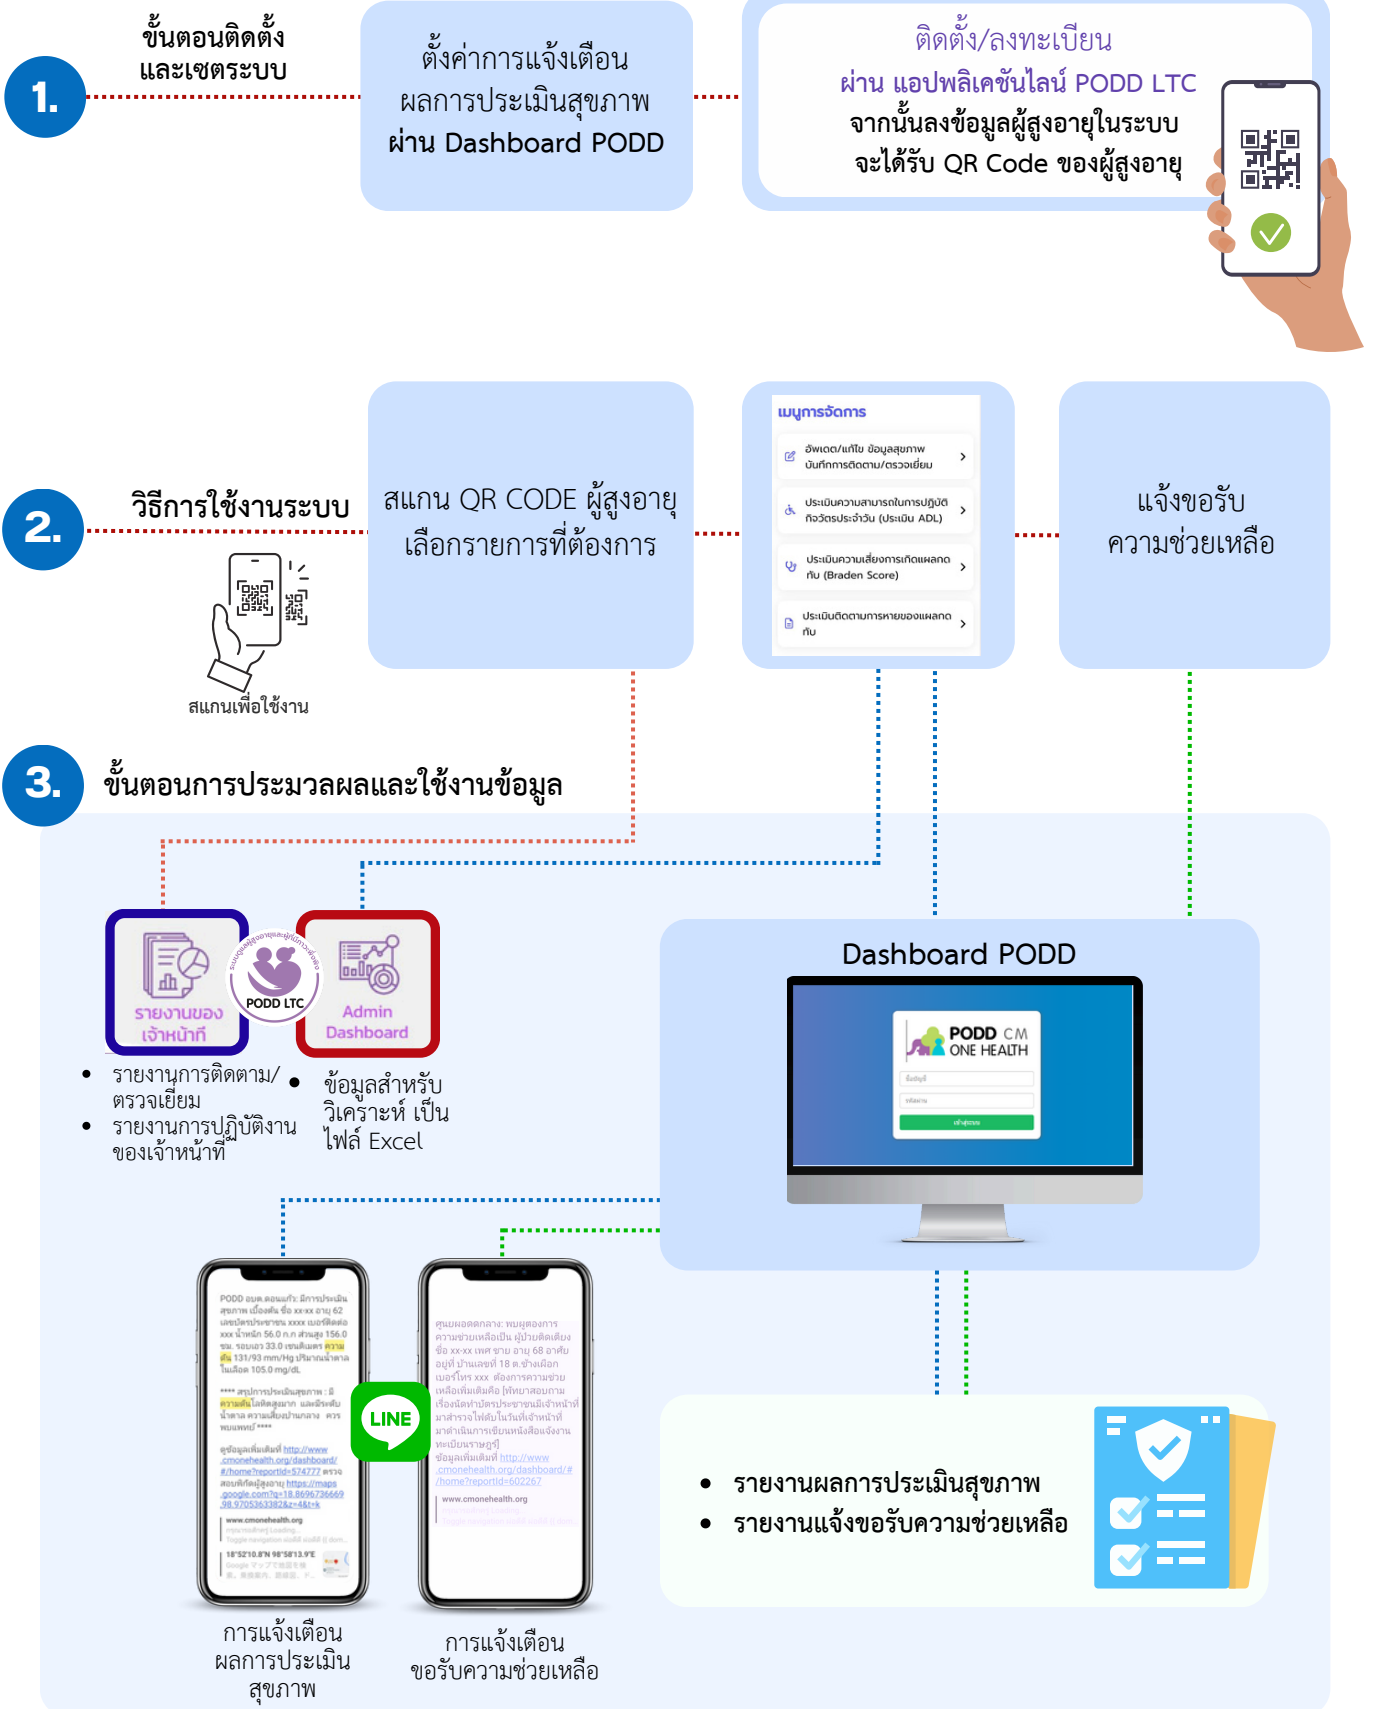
1.

ขั้นตอนติดตั้ง และเซตระบบ

ตั้งค่าการแจ้งเตือน ผลการประเมินสุขภาพ ผ่าน Dashboard PODD

ติดตั้ง/ลงทะเบียน ผ่าน แอปพลิเคชันไลน์ PODD LTC จากนั้นลงข้อมูลผู้สูงอายุในระบบ จะได้รับ QR Code ของผู้สูงอายุ

2.

วิธีการใช้งานระบบ

สแกนเพื่อใช้งาน

สแกน QR CODE ผู้สูงอายุ เลือกรายการที่ต้องการ

เมนูการจัดการ

อัพเดต/แก้ไข ข้อมูลสุขภาพ บันทึกการติดตาม/ตรวจเยี่ยม

ประเมินความสามารถในการปฏิบัติกิจวัตรประจำวัน (ประเมิน ADL)

ประเมินความเสี่ยงการเกิดแผลกดทับ (Braden Score)

ประเมินติดตามการหายของแผลกดทับ

แจ้งขอรับ ความช่วยเหลือ

3.

ขั้นตอนการประมวลผลและใช้งานข้อมูล

รายงานของ เจ้าหน้าที่

PODD LTC

Admin Dashboard

- รายงานการติดตาม/ตรวจเยี่ยม
- รายงานการปฏิบัติงานของเจ้าหน้าที่

- ข้อมูลสำหรับวิเคราะห์ เป็นไฟล์ Excel

Dashboard PODD

PODD CM ONE HEALTH

LINE

- รายงานผลการประเมินสุขภาพ
- รายงานแจ้งขอรับความช่วยเหลือ

การแจ้งเตือน ผลการประเมิน สุขภาพ

การแจ้งเตือน ขอรับความช่วยเหลือ